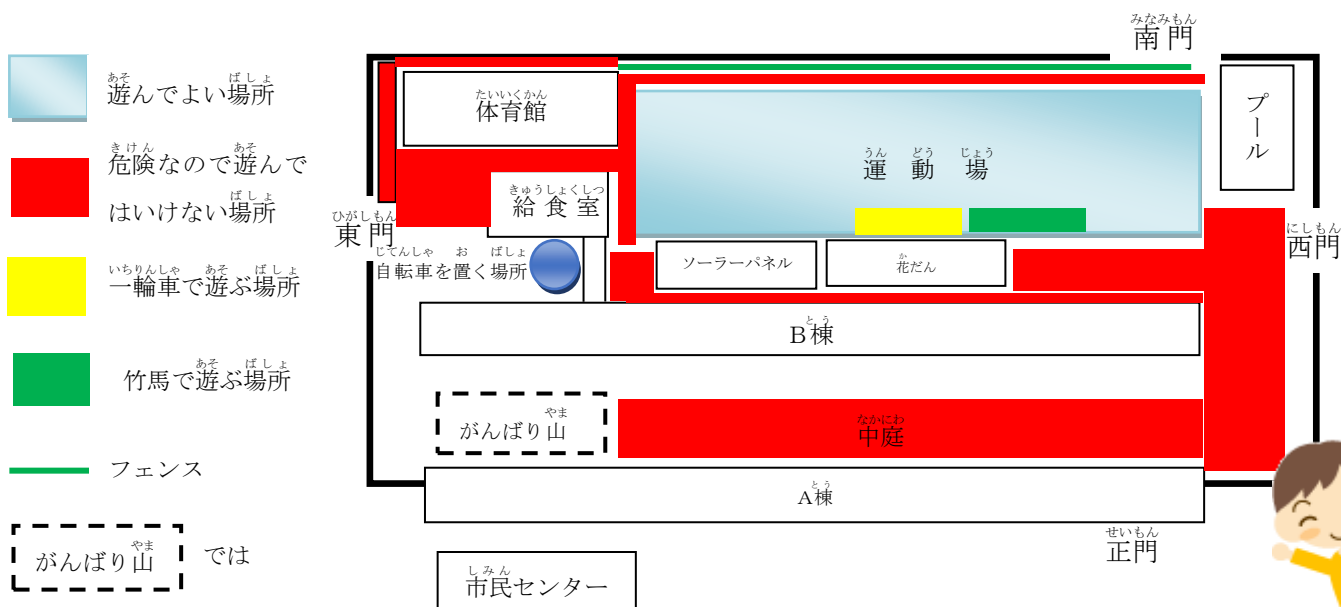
あそ ばしょ
遊んでよい場所

きけん あそ
危険なので遊んで
ばしょ
はいけない場所

いちりんしゃ あそ ばしょ
一輪車で遊ぶ場所

あそ ばしょ
竹馬で遊ぶ場所

フェンス

やま
がんばり山 では

みなみもん
南門

たいいくかん
体育館

プール

うん どう じょう
運 動 場

きゅうしょくしつ
給 食 室

ひがしもん
東 門

じてんしゃ お ばしょ
自転車を置く場所

ソーラーパネル

か
花だん

にしもん
西門

とう
B棟

やま
がんばり山

なかにわ
中庭

とう
A棟

せいもん
正門

しみん
市民センター